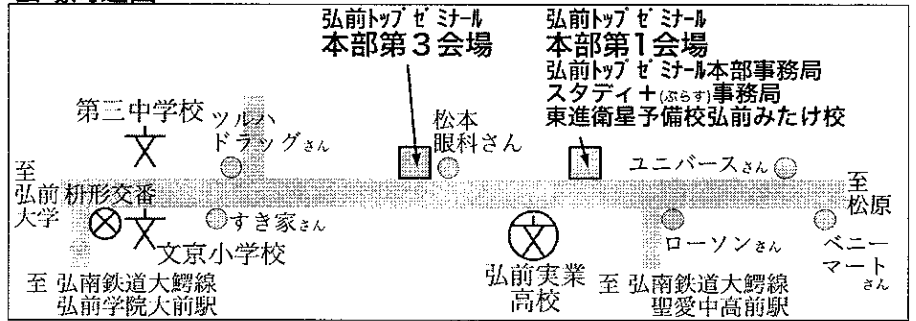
弘前トップゼミナール
本部第３会場

弘前トップゼミナール
本部第１会場
弘前トップゼミナール本部事務局
スタディ＋(ぷらす)事務局
東進衛星予備校弘前みたけ校

第三中学校
ツルハドラッグさん
松本眼科さん
ユニバースさん
至弘前大学
枡形交番
すき家さん
文京小学校
至松原
ローソンさん
ベニーマートさん
至 弘南鉄道大鰐線 弘前学院大前駅
弘前実業高校
至 弘南鉄道大鰐線 聖愛中高前駅